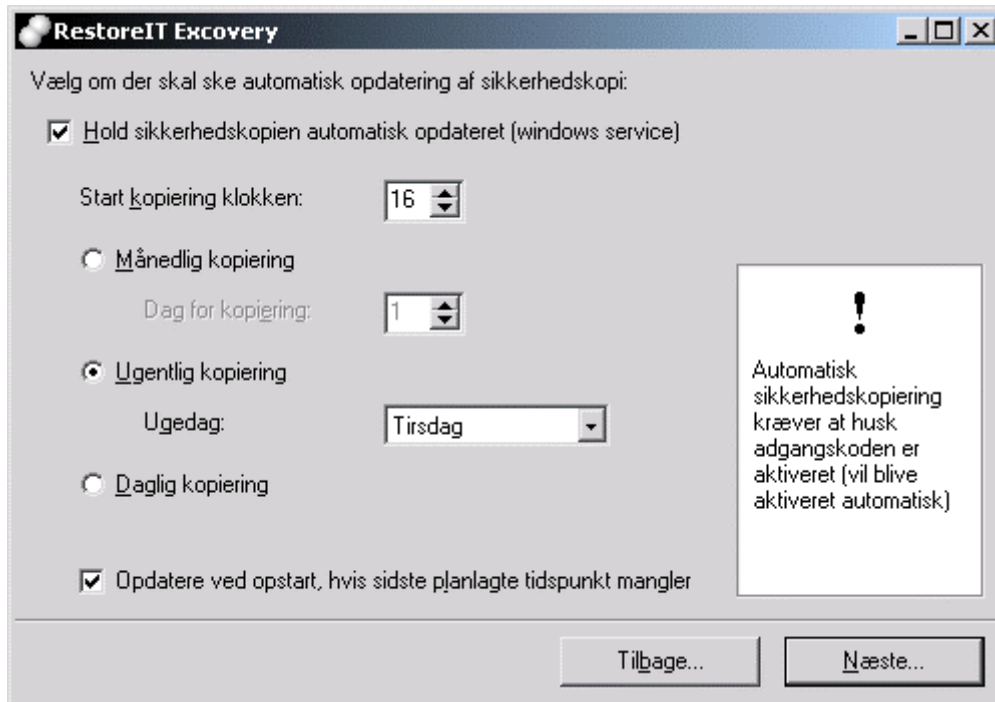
RestoreIT Excovery

Vælg om der skal ske automatisk opdatering af sikkerhedskopi:

Hold sikkerhedskopien automatisk opdateret (windows service)

Start kopiering klokken: 16

Månedlig kopiering

Dag for kopiering: 1

Ugentlig kopiering

Ugedag: Tirsdag

Daglig kopiering

Opdatere ved opstart, hvis sidste planlagte tidspunkt mangler

!

Automatisk sikkerhedskopiering kræver at husk adgangskoden er aktiveret (vil blive aktiveret automatisk)

Tilbage...

Næste...